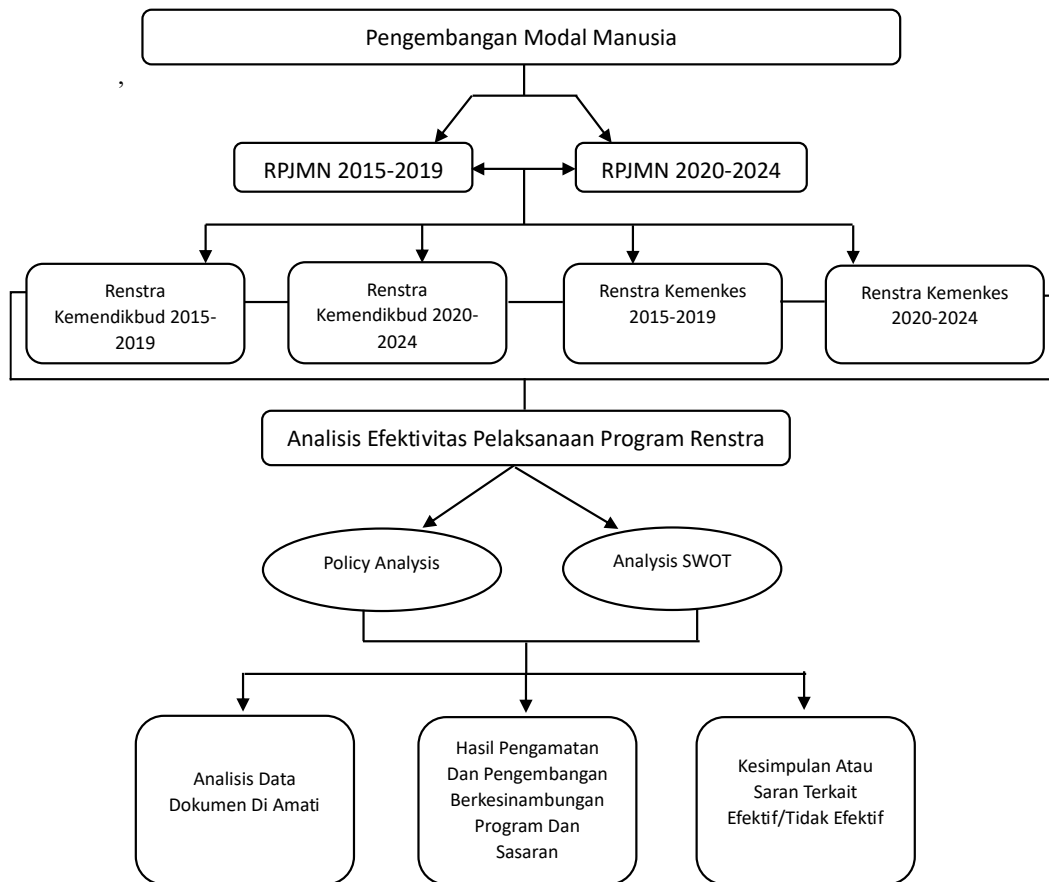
Pengembangan Modal Manusia

,

RPJMN 2015-2019

RPJMN 2020-2024

Renstra Kemendikbud 2015-2019

Renstra Kemendikbud 2020-2024

Renstra Kemenkes 2015-2019

Renstra Kemenkes 2020-2024

Analisis Efektivitas Pelaksanaan Program Renstra

Policy Analysis

Analysis SWOT

Analisis Data Dokumen Di Amati

Hasil Pengamatan Dan Pengembangan Berkesinambungan Program Dan Sasaran

Kesimpulan Atau Saran Terkait Efektif/Tidak Efektif